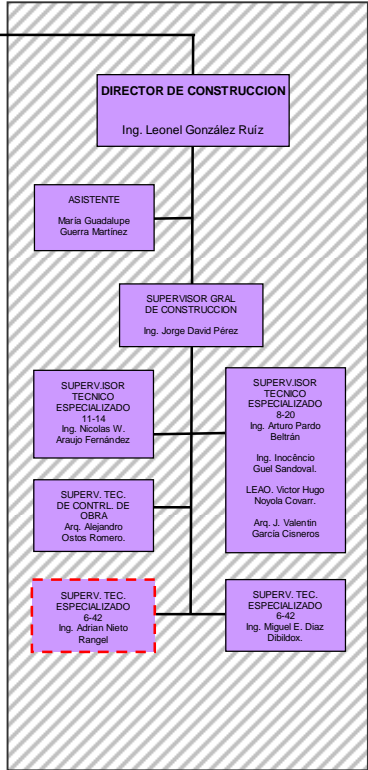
DIRECTOR DE CONSTRUCCION

Ing. Leonel González Ruíz

ASISTENTE

María Guadalupe Guerra Martínez

SUPERVISOR GRAL DE CONSTRUCCION

Ing. Jorge David Pérez

SUPERV.ISOR TECNICO ESPECIALIZADO 11-14
Ing. Nicolas W. Araujo Fernández

SUPERV.ISOR TECNICO ESPECIALIZADO 8-20
Ing. Arturo Pardo Beltrán

Ing. Inocêncio Guel Sandoval.

LEAO. Victor Hugo Noyola Covarr.

Arq. J. Valentín García Cisneros

SUPERV. TEC. DE CONTRL. DE OBRA
Arq. Alejandro Ostos Romero.

SUPERV. TEC. ESPECIALIZADO 6-42
Ing. Adrian Nieto Rangel

SUPERV. TEC. ESPECIALIZADO 6-42
Ing. Miguel E. Diaz Dibildox.